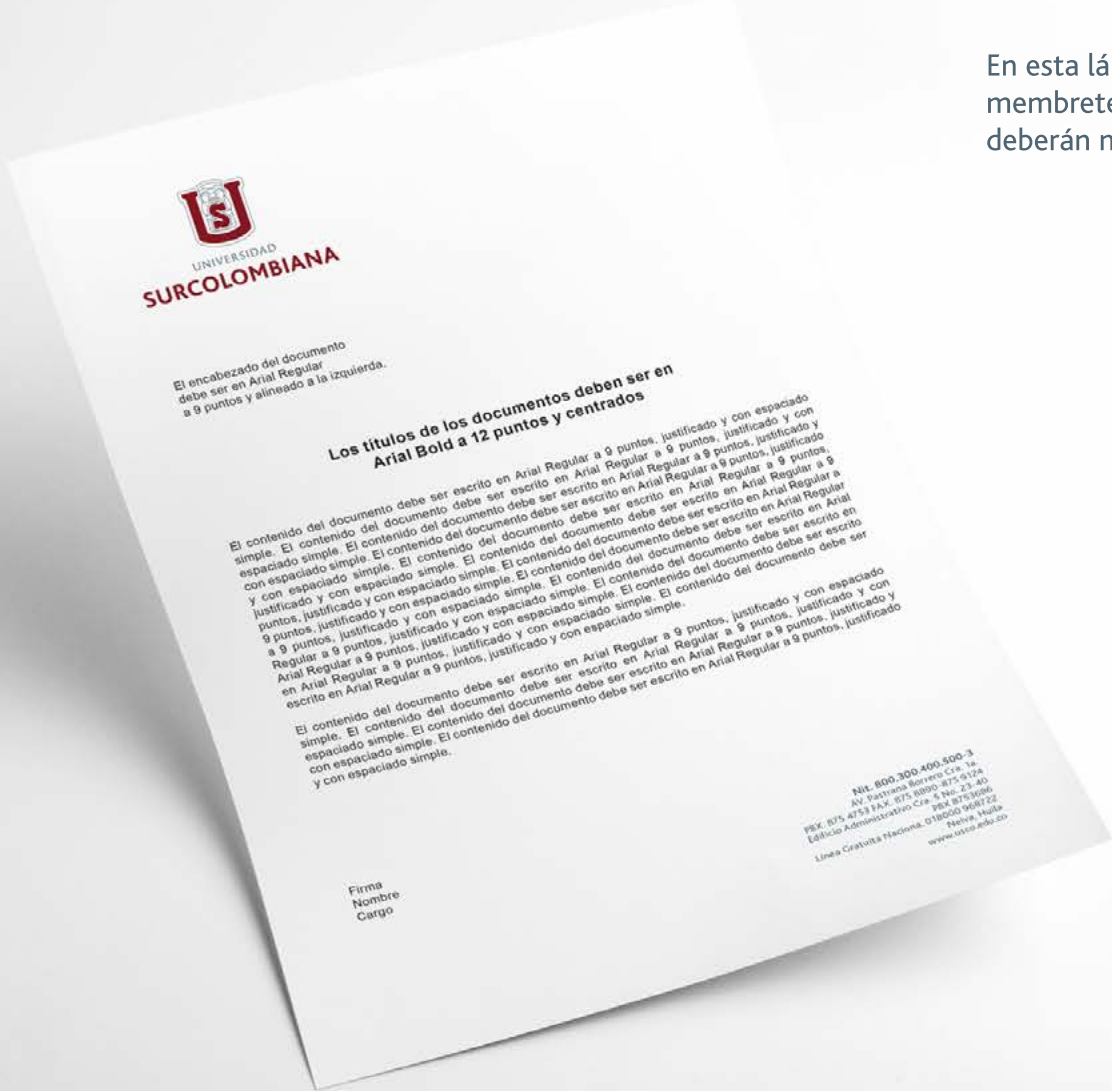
En esta lá
membrete
deberán n

UNIVERSIDAD
SURCOLOMBIANA

El encabezado del documento debe ser en Arial Regular a 9 puntos y alineado a la izquierda.

Los títulos de los documentos deben ser en Arial Bold a 12 puntos y centrados

El contenido del documento debe ser escrito en Arial Regular a 9 puntos, justificado y con espaciado simple. El contenido del documento debe ser escrito en Arial Regular a 9 puntos, justificado y con espaciado simple. El contenido del documento debe ser escrito en Arial Regular a 9 puntos, justificado y con espaciado simple. El contenido del documento debe ser escrito en Arial Regular a 9 puntos, justificado y con espaciado simple. El contenido del documento debe ser escrito en Arial Regular a 9 puntos, justificado y con espaciado simple. El contenido del documento debe ser escrito en Arial Regular a 9 puntos, justificado y con espaciado simple. El contenido del documento debe ser escrito en Arial Regular a 9 puntos, justificado y con espaciado simple. El contenido del documento debe ser escrito en Arial Regular a 9 puntos, justificado y con espaciado simple. El contenido del documento debe ser escrito en Arial Regular a 9 puntos, justificado y con espaciado simple. El contenido del documento debe ser escrito en Arial Regular a 9 puntos, justificado y con espaciado simple.

El contenido del documento debe ser escrito en Arial Regular a 9 puntos, justificado y con espaciado simple. El contenido del documento debe ser escrito en Arial Regular a 9 puntos, justificado y con espaciado simple. El contenido del documento debe ser escrito en Arial Regular a 9 puntos, justificado y con espaciado simple. El contenido del documento debe ser escrito en Arial Regular a 9 puntos, justificado y con espaciado simple.

Nit. 800.300.400.500-3
AV. Pastrana Borrero Cra. 1a.
PBX. 875 4753 FAX. 875 8890 875 9124
Edificio Administrativo Cra. 5 No. 23-40
PBX 8753686
Línea Gratuita Nacional 018000 968722
Neiva, Huila
www.usco.edu.co

Firma
Nombre
Cargo